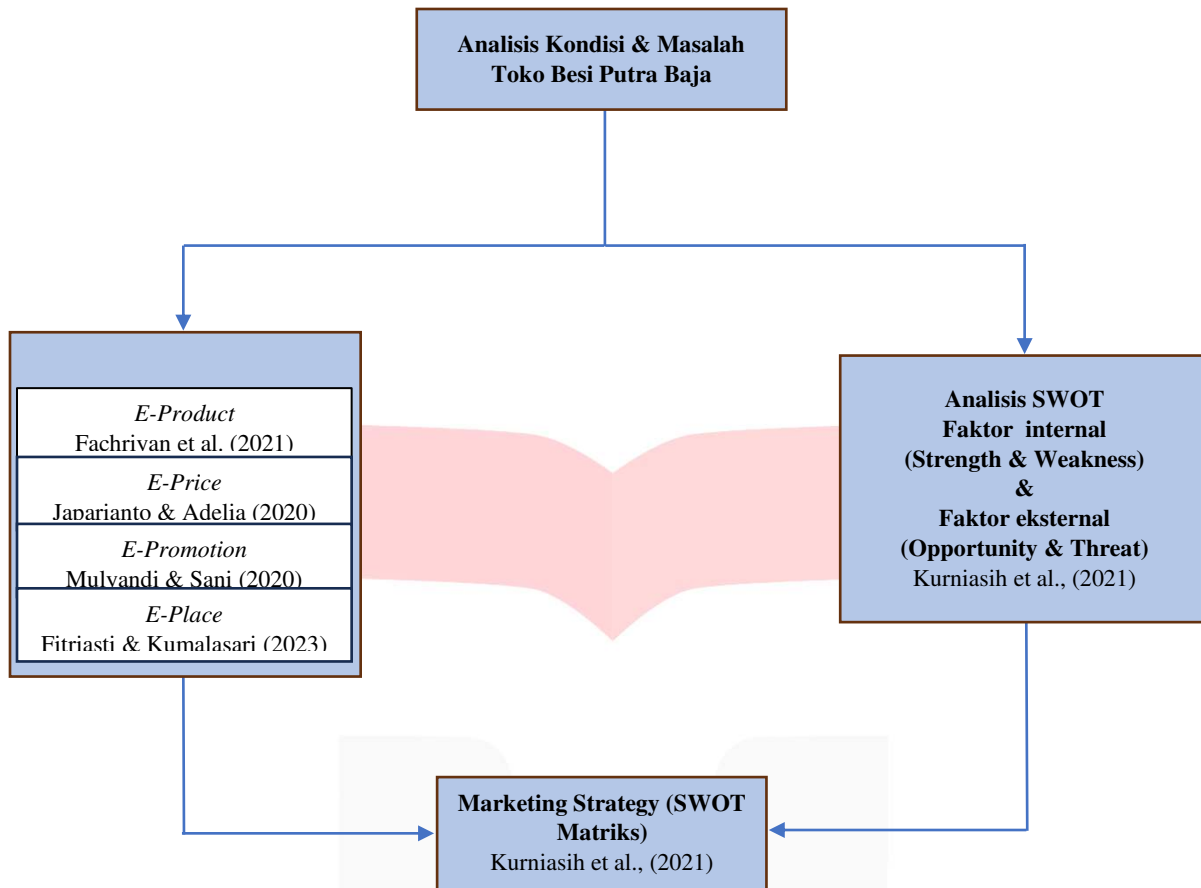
Analisis Kondisi & Masalah
Toko Besi Putra Baja

E-Product
Fachrivan et al. (2021)

E-Price
Japarianto & Adelia (2020)

E-Promotion
Mulyandi & Sani (2020)

E-Place
Fitriasti & Kumalasari (2023)

Analisis SWOT
Faktor internal
(Strength & Weakness)
&
Faktor eksternal
(Opportunity & Threat)
Kurniasih et al., (2021)

Marketing Strategy (SWOT Matriks)
Kurniasih et al., (2021)